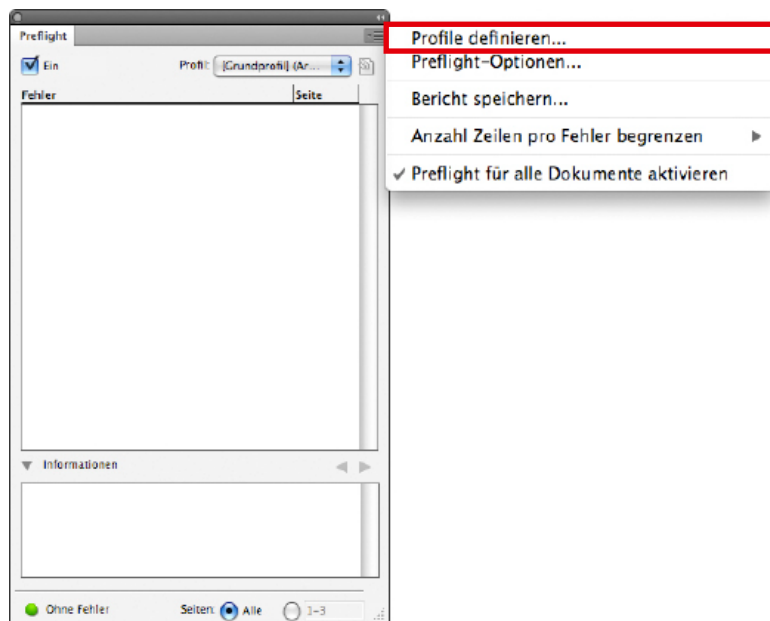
Preflight

Ein

Profil: [Grundprofil] (Ar...

Fehler

Seite

Informationen

Ohne Fehler

Seiten: Alle

1–3

Profile definieren...

Preflight-Optionen...

Bericht speichern...

Anzahl Zeilen pro Fehler begrenzen

✓ Preflight für alle Dokumente aktivieren